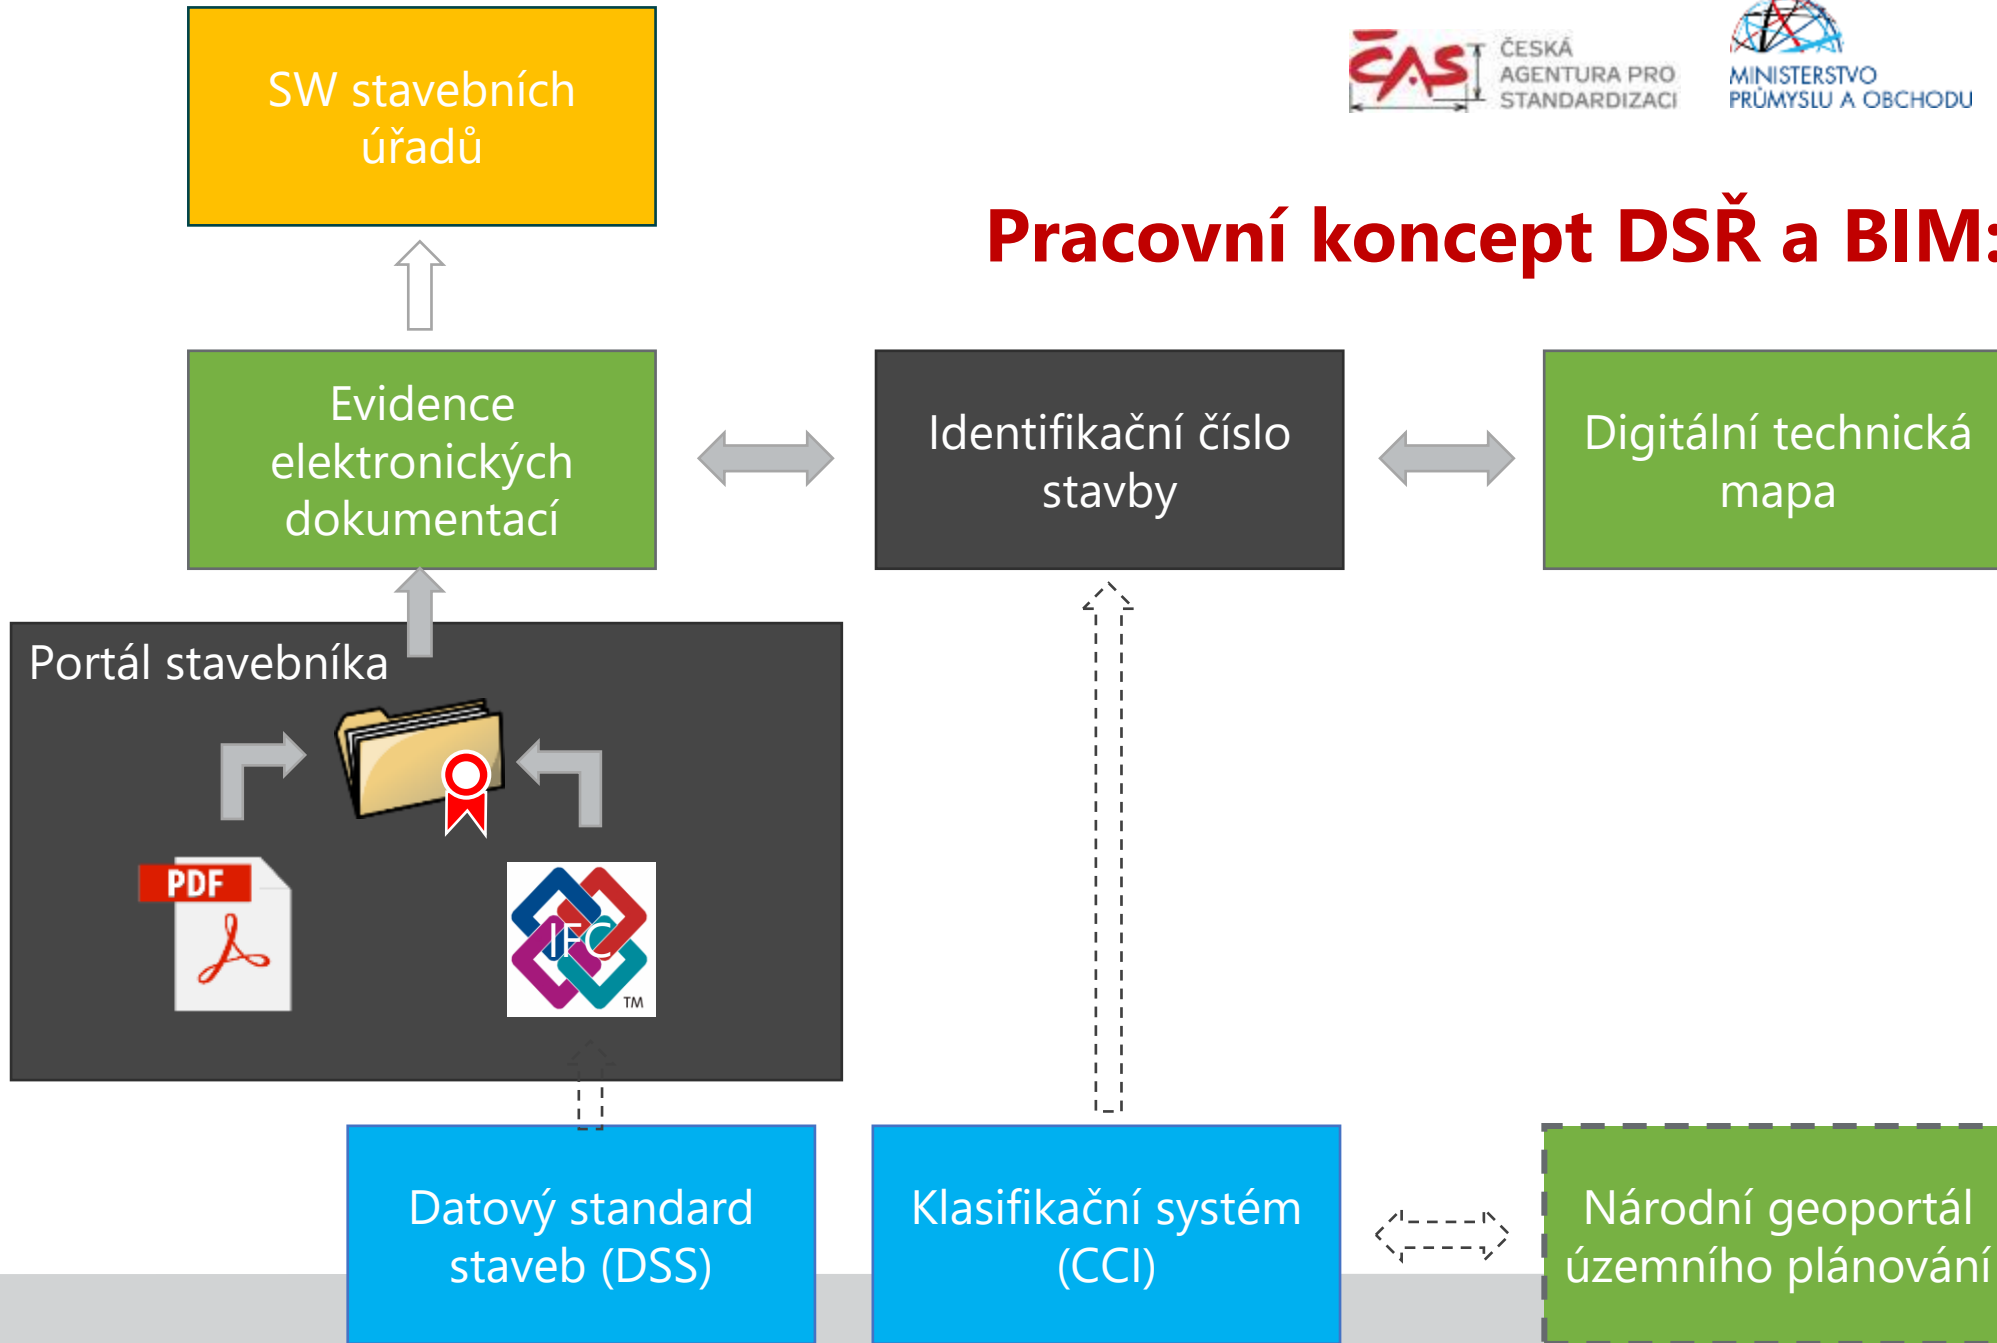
SW stavebních úřadů

ČESKÁ AGENTURA PRO STANDARDIZACI

MINISTERSTVO PRŮMYSLU A OBCHODU

Pracovní koncept DSŘ a BIM:

Evidence elektronických dokumentací

Identifikační číslo stavby

Digitální technická mapa

Portál stavebníka

PDF

IFC

TM

Datový standard staveb (DSS)

Klasifikační systém (CCI)

Národní geoportál územního plánování